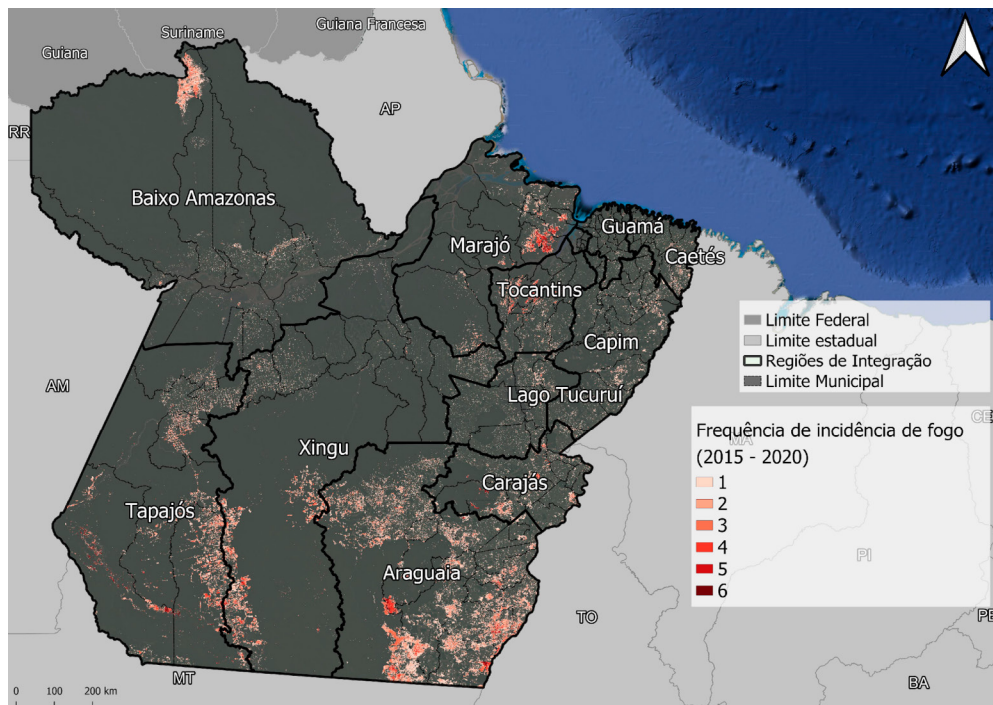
Suriname
Guiana Francesa
Guiana
RR
AP
Baixo Amazonas
Marajó
Guama
Caetés
Tocantins
Capim
Lago Tucuruí
AM
Xingu
Carajás
Tapajós
Araguaia
MA
CE
PI
TO
PE
MT
BA
0 100 200 km

Limite Federal
Limite estadual
Regiões de Integração
Limite Municipal

Frequência de incidência de fogo (2015 - 2020)
1
2
3
4
5
6